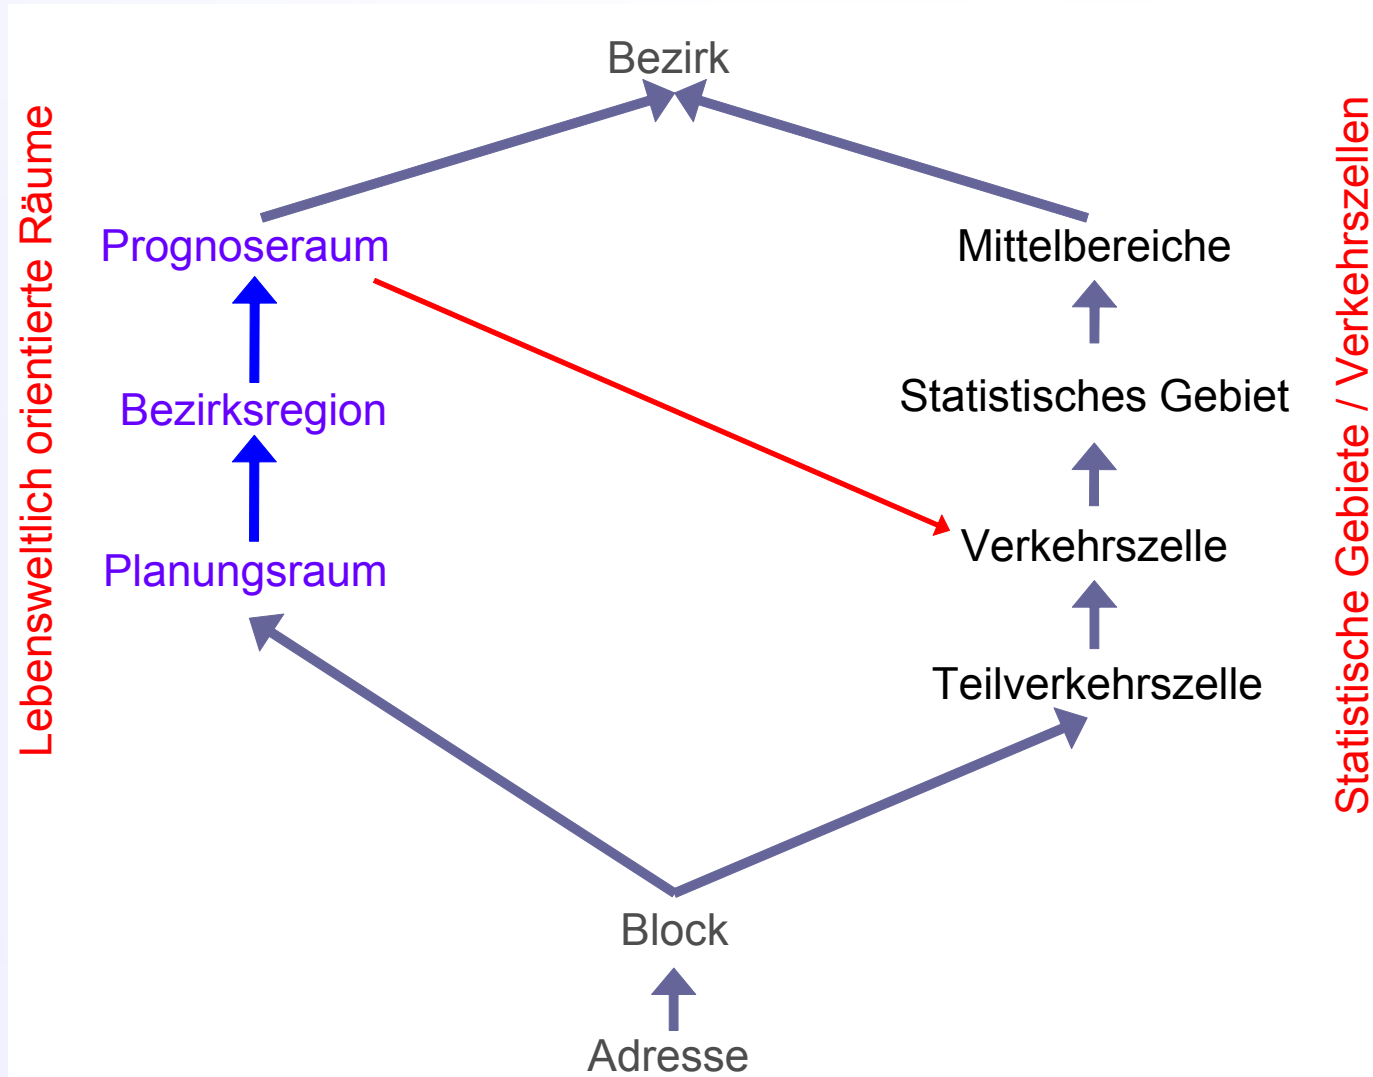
Bezirk

Lebensweltlich orientierte Räume

Prognoseraum

Bezirksregion

Planungsraum

Mittelbereiche

Statistisches Gebiet

Verkehrszelle

Teilverkehrszelle

Statistische Gebiete / Verkehrszellen

Block

Adresse